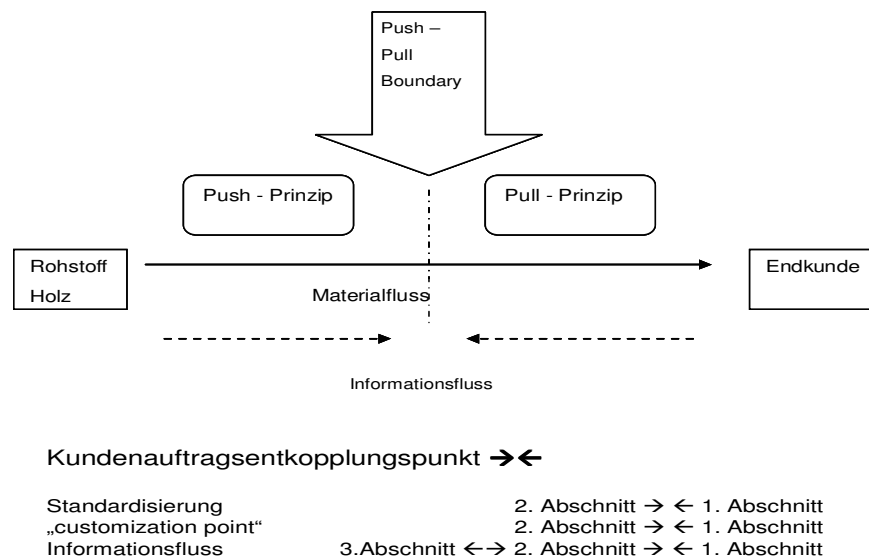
Push – Pull Boundary

Push - Prinzip

Pull - Prinzip

Rohstoff Holz

Materialfluss

Endkunde

Informationsfluss

Kundenauftragsentkopplungspunkt →←

| | |
|---|---|
| Standardisierung | 2. Abschnitt → ← 1. Abschnitt |
| „customization point“ | 2. Abschnitt → ← 1. Abschnitt |
| Informationsfluss | 3.Abschnitt ←→ 2. Abschnitt → ← 1. Abschnitt |